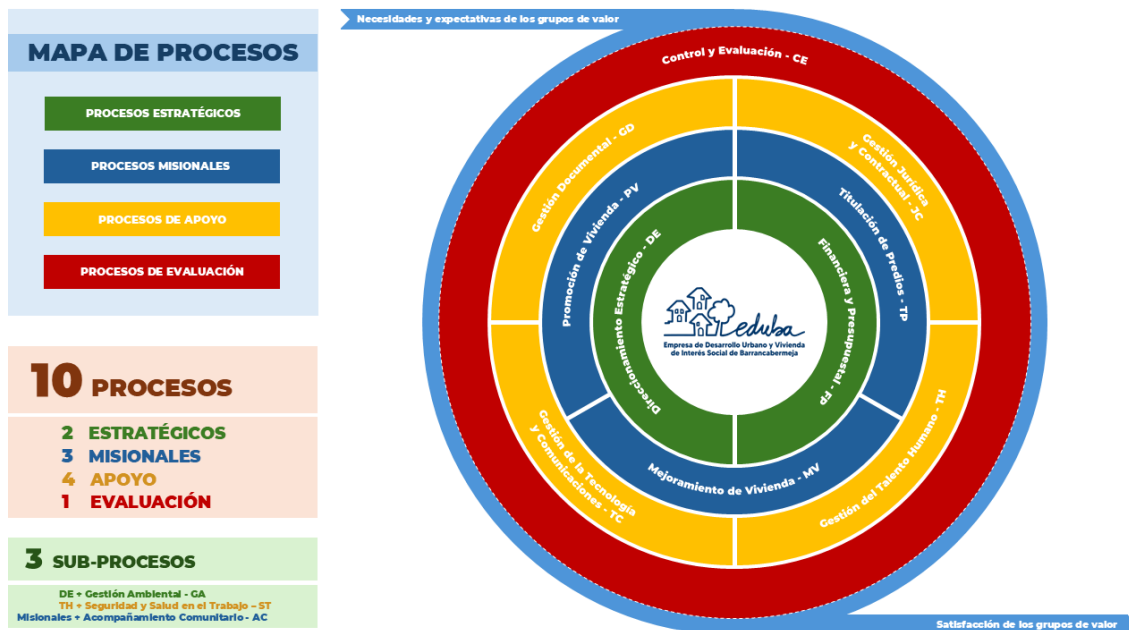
MAPA DE PROCESOS

PROCESOS ESTRATÉGICOS

PROCESOS MISIONALES

PROCESOS DE APOYO

PROCESOS DE EVALUACIÓN

10 PROCESOS

2 ESTRATÉGICOS
3 MISIONALES
4 APOYO
1 EVALUACIÓN

3 SUB-PROCESOS

DE + Gestión Ambiental - GA
TH + Seguridad y Salud en el Trabajo - ST
Misionales + Acompañamiento Comunitario - AC

Necesidades y expectativas de los grupos de valor

Control y Evaluación - CE

Gestión Documental - GD

Gestión Jurídica y Contractual - JC

Promoción de Vivienda - PV

Titulación de Predios - TP

Direccionamiento Estratégico - DE

Financiera y Presupuestal - FP

eduba
Empresa de Desarrollo Urbano y Vivienda de Interés Social de Barrancabermeja

Mejoramiento de Vivienda - MV

Gestión de la Tecnología y Comunicaciones - TC

Gestión del Talento Humano - TH

Satisfacción de los grupos de valor